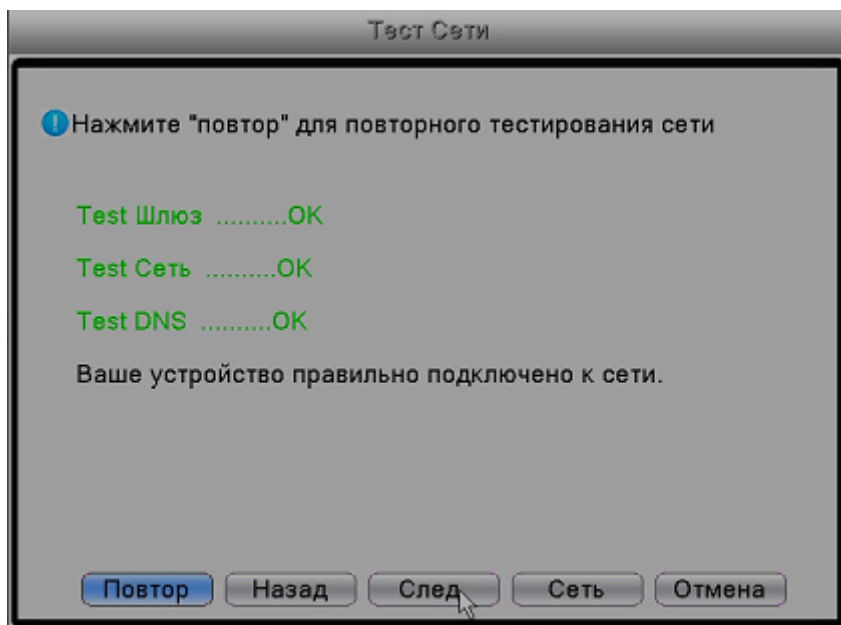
Тест Сети

Нажмите "повтор" для повторного тестирования сети

Test Шлюз ..........OK

Test Сеть ..........OK

Test DNS ..........OK

Ваше устройство правильно подключено к сети.

Повтор Назад След Сеть Отмена